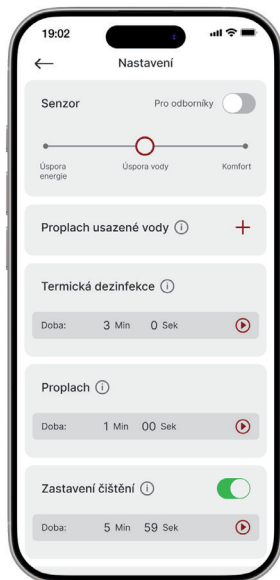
19:02

←
Nastavení

Senzor
Pro odborníky

Úspora energie
Úspora vody
Komfort

Proplach usazené vody ⓘ
+

Termická dezinfekce ⓘ
Doba: 3 Min 0 Sek

Proplach ⓘ
Doba: 1 Min 00 Sek

Zastavení čištění ⓘ
Doba: 5 Min 59 Sek